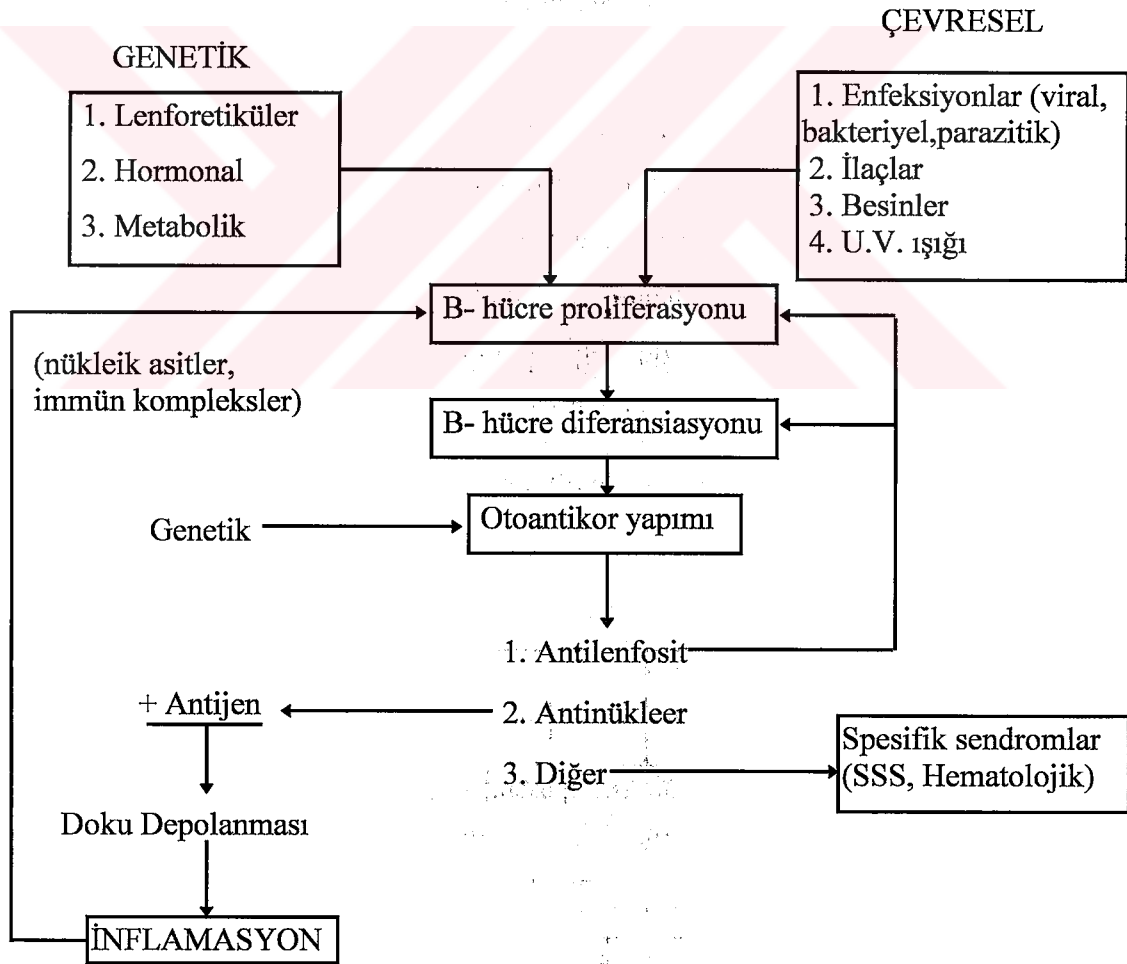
GENETİK

1. Lenforetiküler
2. Hormonal
3. Metabolik

ÇEVRESEL

1. Enfeksiyonlar (viral, bakteriyel,parazitik)
2. İlaçlar
3. Besinler
4. U.V. ışığı

B- hücre proliferasyonu

(nükleik asitler, immün kompleksler)

B- hücre diferansiasyonu

Genetik

Otoantikor yapımı

1. Antilenfosit
2. Antinükleer
3. Diğer

+ Antijen

Spesifik sendromlar (SSS, Hematolojik)

Doku Depolanması

İNFLAMASYON